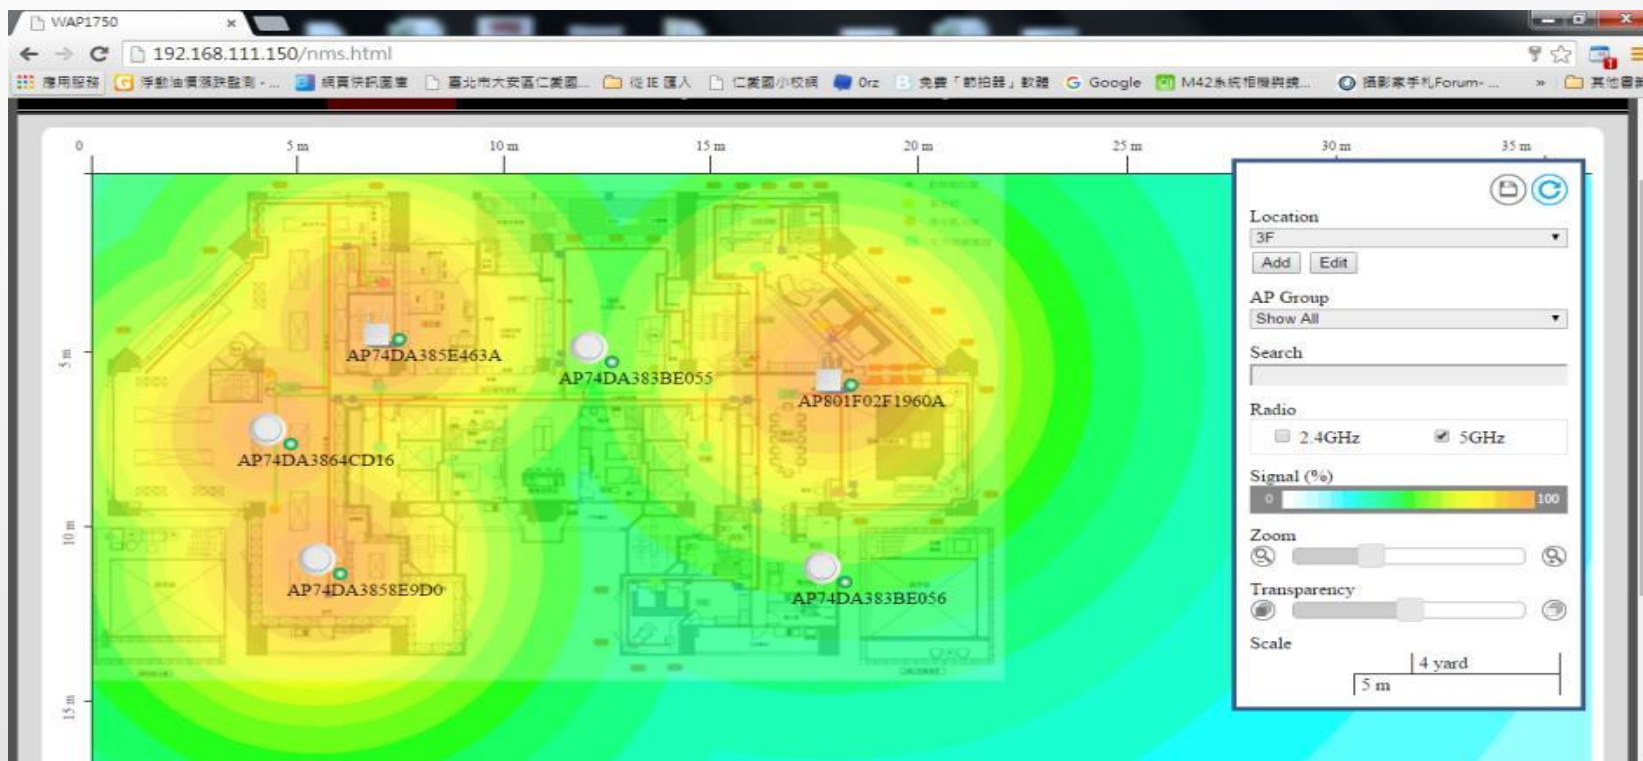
WAP1750

192.168.111.150/nms.html

應用服務 浮動油價落詳盡剖 - ... 網頁快訊圖庫 臺北市大安區仁愛國... 從 IE 匯入 仁愛國小校網 0rz 免費「節拍器」軟體 Google M42系統相機與鏡... 攝影家手札Forum- ... » 其他書籤

0 5 m 10 m 15 m 20 m 25 m 30 m 35 m

5 m

10 m

15 m

AP74DA385E463A

AP74DA383BE055

AP801F02F1960A

AP74DA3864CD16

AP74DA3858E9D0

AP74DA383BE056

Location
3F
Add Edit

AP Group
Show All

Search

Radio
2.4GHz 5GHz

Signal (%)
0 100

Zoom

Transparency

Scale
4 yard
5 m